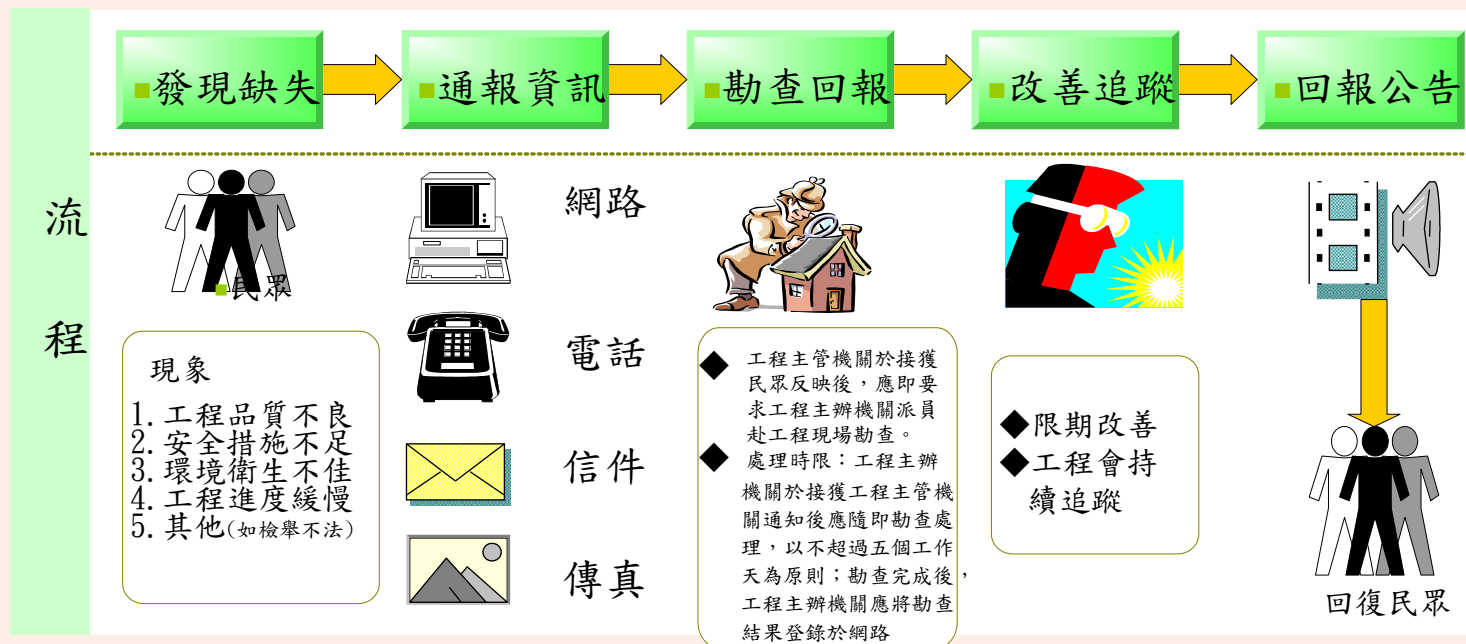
發現缺失

通報資訊

勘查回報

改善追蹤

回報公告

流程

民眾

現象

1. 工程品質不良
2. 安全措施不足
3. 環境衛生不佳
4. 工程進度緩慢
5. 其他(如檢舉不法)

網路

電話

信件

傳真

◆ 工程主管機關於接獲民眾反映後，應即要求工程主辦機關派員赴工程現場勘查。

◆ 處理時限：工程主辦機關於接獲工程主管機關通知後應隨即勘查處理，以不超過五個工作天為原則；勘查完成後，工程主辦機關應將勘查結果登錄於網路

◆限期改善
◆工程會持續追蹤

回復民眾